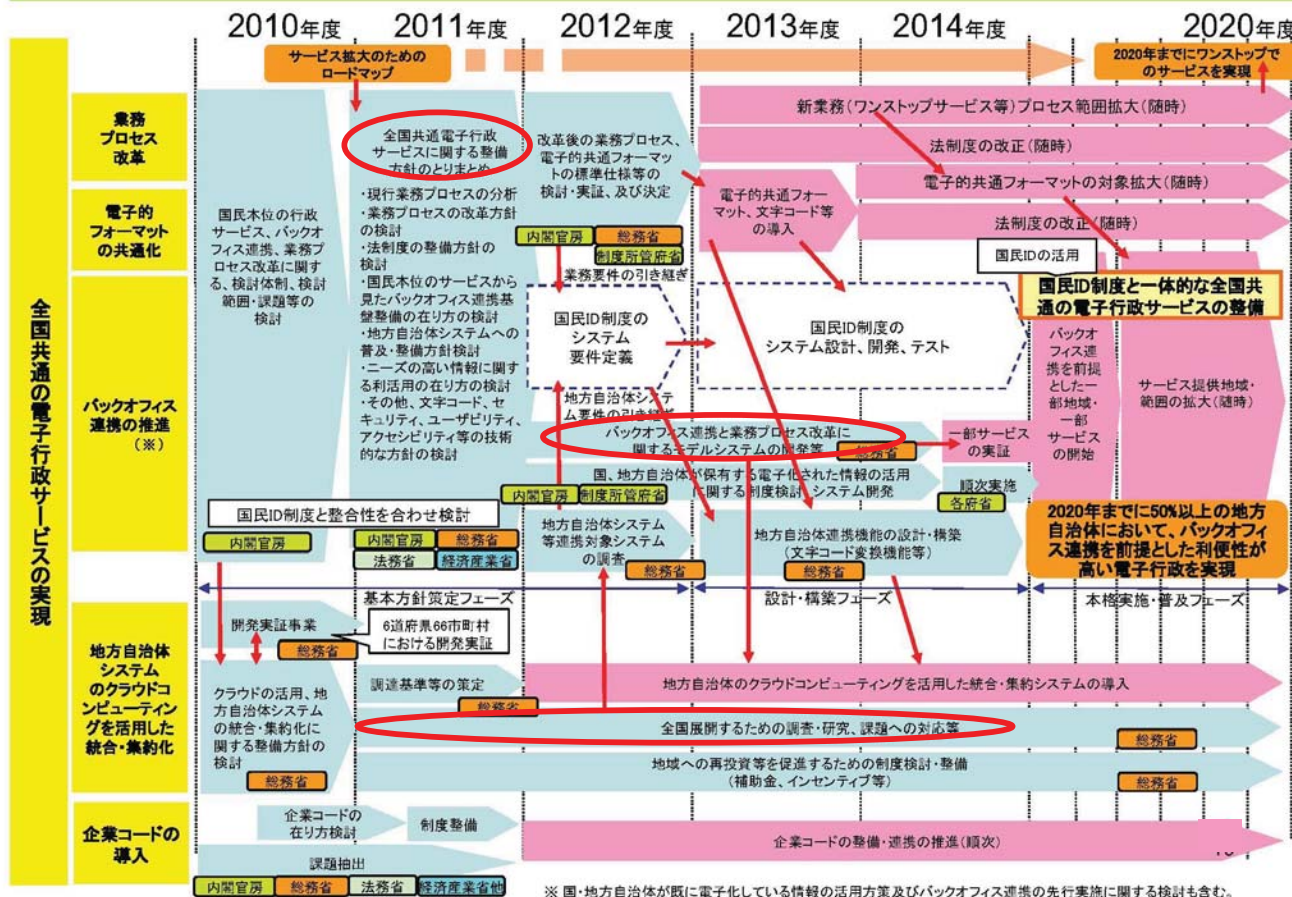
2010年度
2011年度
2012年度
2013年度
2014年度
2020年度

サービス拡大のためのロードマップ

2020年までにワンストップでのサービスを実現

全国共通の電子行政サービスの実現

業務プロセス改革

電子的フォーマットの共通化

バックオフィス連携の推進（※）

地方自治体システムのクラウドコンピューティングを活用した統合・集約化

企業コードの導入

国民本位の行政サービス、バックオフィス連携、業務プロセス改革に関する、検討体制、検討範囲・課題等の検討

全国共通電子行政サービスに関する整備方針のとりまとめ

・現行業務プロセスの分析
・業務プロセスの改革方針の検討
・法制度の整備方針の検討
・国民本位のサービスから見たバックオフィス連携基盤整備の在り方の検討
・地方自治体システムへの普及・整備方針検討
・ニーズの高い情報に関する利活用の在り方の検討
・その他、文字コード、セキュリティ、ユーザビリティ、アクセシビリティ等の技術的な方針の検討

改革後の業務プロセス、電子的共通フォーマットの標準仕様等の検討・実証、及び決定

内閣官房
総務省
制度所管府省

業務要件の引き継ぎ

新業務（ワンストップサービス等）プロセス範囲拡大（随時）

法制度の改正（随時）

電子的共通フォーマット、文字コード等の導入

電子的共通フォーマットの対象拡大（随時）

法制度の改正（随時）

国民IDの活用

国民ID制度と一体的な全国共通の電子行政サービスの整備

国民ID制度のシステム要件定義

国民ID制度のシステム設計、開発、テスト

地方自治体システム要件の引き継ぎ

バックオフィス連携を前提とした一部地域・一部サービスの開始

サービス提供地域・範囲の拡大（随時）

バックオフィス連携と業務プロセス改革に関するモデルシステムの開発

総務省

一部サービスの実証

国、地方自治体が保有する電子化された情報の活用に関する制度検討、システム開発

順次実施

各府省

内閣官房
制度所管府省

国民ID制度と整合性を合わせ検討

内閣官房

内閣官房
総務省
法務省
経済産業省

地方自治体システム等連携対象システムの調査

総務省

地方自治体連携機能の設計・構築（文字コード変換機能等）

総務省

2020年までに50%以上の地方自治体において、バックオフィス連携を前提とした利便性が高い電子行政を実現

基本方針策定フェーズ
設計・構築フェーズ
本格実施・普及フェーズ

開発実証事業

総務省

6道府県66市町村における開発実証

クラウドの活用、地方自治体システムの統合・集約化に関する整備方針の検討

総務省

調達基準等の策定

総務省

地方自治体のクラウドコンピューティングを活用した統合・集約システムの導入

全国展開するための調査・研究、課題への対応等

総務省

地域への再投資等を促進するための制度検討・整備（補助金、インセンティブ等）

総務省

企業コードの在り方検討

制度整備

企業コードの整備・連携の推進（順次）

課題抽出

内閣官房
総務省
法務省
経済産業省他

※ 国・地方自治体が既に電子化している情報の活用方策及びバックオフィス連携の先行実施に関する検討も含む。